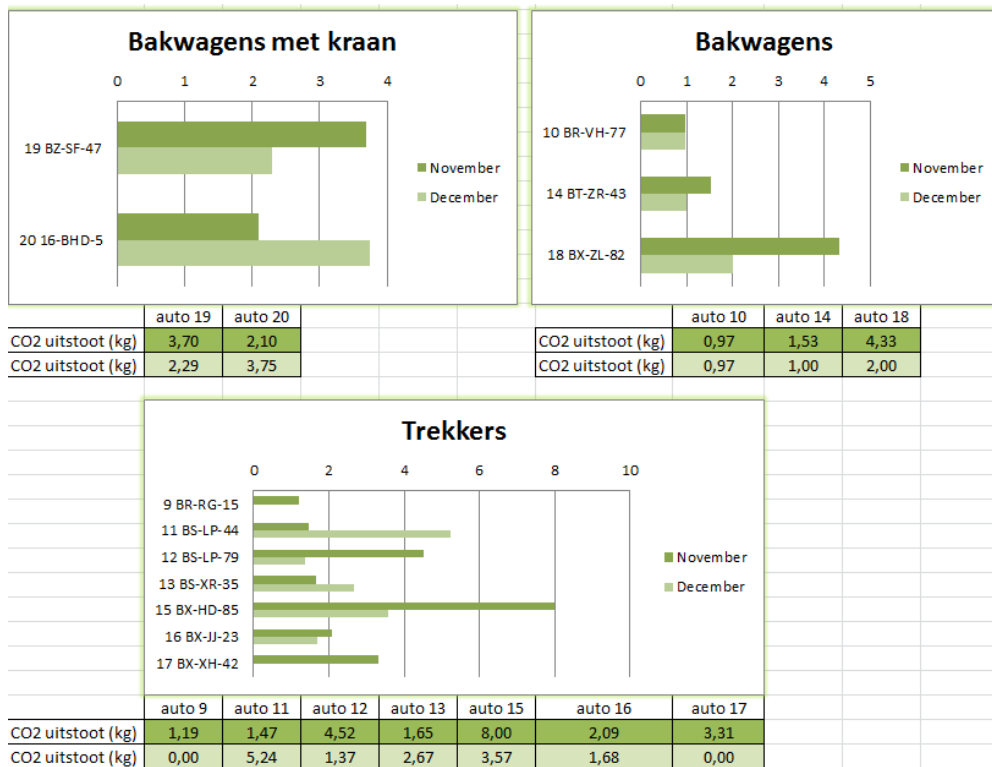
Bakwagens met kraan

0 1 2 3 4

19 BZ-SF-47
20 16-BHD-5

November
December

| | auto 19 | auto 20 |
|---|---|---|
| CO2 uitstoot (kg) | 3,70 | 2,10 |
| CO2 uitstoot (kg) | 2,29 | 3,75 |

Bakwagens

0 1 2 3 4 5

10 BR-VH-77
14 BT-ZR-43
18 BX-ZL-82

November
December

| | auto 10 | auto 14 | auto 18 |
|---|---|---|---|
| CO2 uitstoot (kg) | 0,97 | 1,53 | 4,33 |
| CO2 uitstoot (kg) | 0,97 | 1,00 | 2,00 |

Trekkers

0 2 4 6 8 10

9 BR-RG-15
11 BS-LP-44
12 BS-LP-79
13 BS-XR-35
15 BX-HD-85
16 BX-JJ-23
17 BX-XH-42

November
December

| | auto 9 | auto 11 | auto 12 | auto 13 | auto 15 | auto 16 | auto 17 |
|---|---|---|---|---|---|---|---|
| CO2 uitstoot (kg) | 1,19 | 1,47 | 4,52 | 1,65 | 8,00 | 2,09 | 3,31 |
| CO2 uitstoot (kg) | 0,00 | 5,24 | 1,37 | 2,67 | 3,57 | 1,68 | 0,00 |